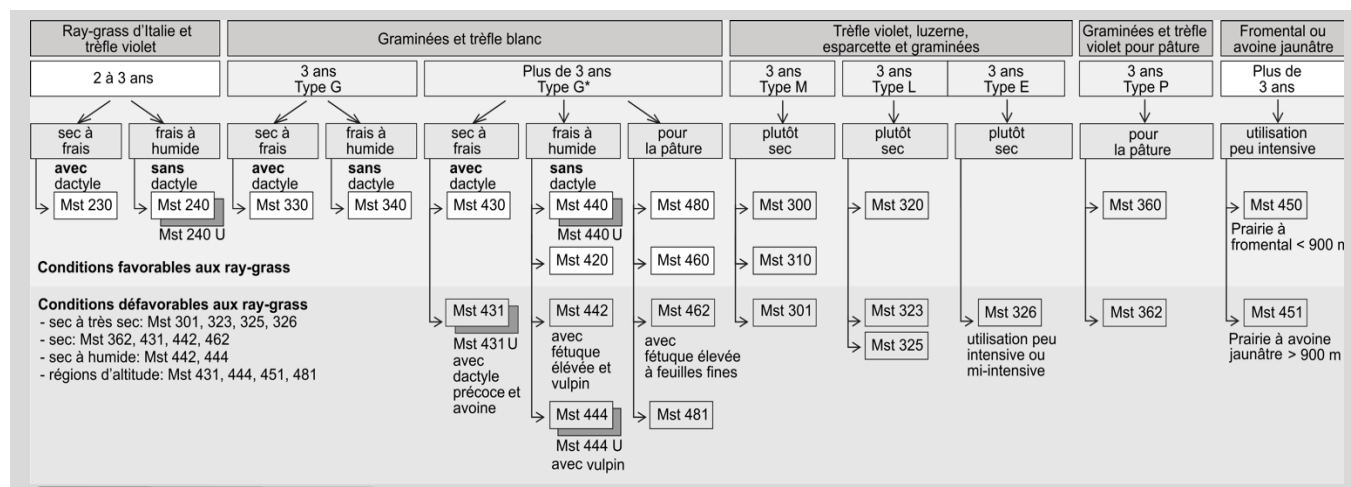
Ray-grass d'Italie et trèfle violet

Graminées et trèfle blanc

Trèfle violet, luzerne, esparcette et graminées

Graminées et trèfle violet pour pâture

Fromental ou avoine jaunâtre

2 à 3 ans

3 ans Type G

Plus de 3 ans Type G*

3 ans Type M

3 ans Type L

3 ans Type E

3 ans Type P

Plus de 3 ans

sec à frais

frais à humide

sec à frais

frais à humide

sec à frais

frais à humide

pour la pâture

plutôt sec

plutôt sec

plutôt sec

pour la pâture

utilisation peu intensive

**avec** dactyle

**sans** dactyle

**avec** dactyle

**sans** dactyle

**avec** dactyle

**sans** dactyle

Mst 230

Mst 240

Mst 240 U

Mst 330

Mst 340

Mst 430

Mst 440

Mst 440 U

Mst 480

Mst 300

Mst 320

Mst 360

Mst 450

Prairie à fromental < 900 m

Mst 420

Mst 460

Mst 310

**Conditions favorables aux ray-grass**

**Conditions défavorables aux ray-grass**
- sec à très sec: Mst 301, 323, 325, 326
- sec: Mst 362, 431, 442, 462
- sec à humide: Mst 442, 444
- régions d'altitude: Mst 431, 444, 451, 481

Mst 431

Mst 431 U avec dactyle précoce et avoine

Mst 442

avec fétuque élevée et vulpin

Mst 462

avec fétuque élevée à feuilles fines

Mst 301

Mst 323

Mst 325

Mst 326

utilisation peu intensive ou mi-intensive

Mst 362

Mst 451

Prairie à avoine jaunâtre > 900 m

Mst 444

Mst 444 U avec vulpin

Mst 481